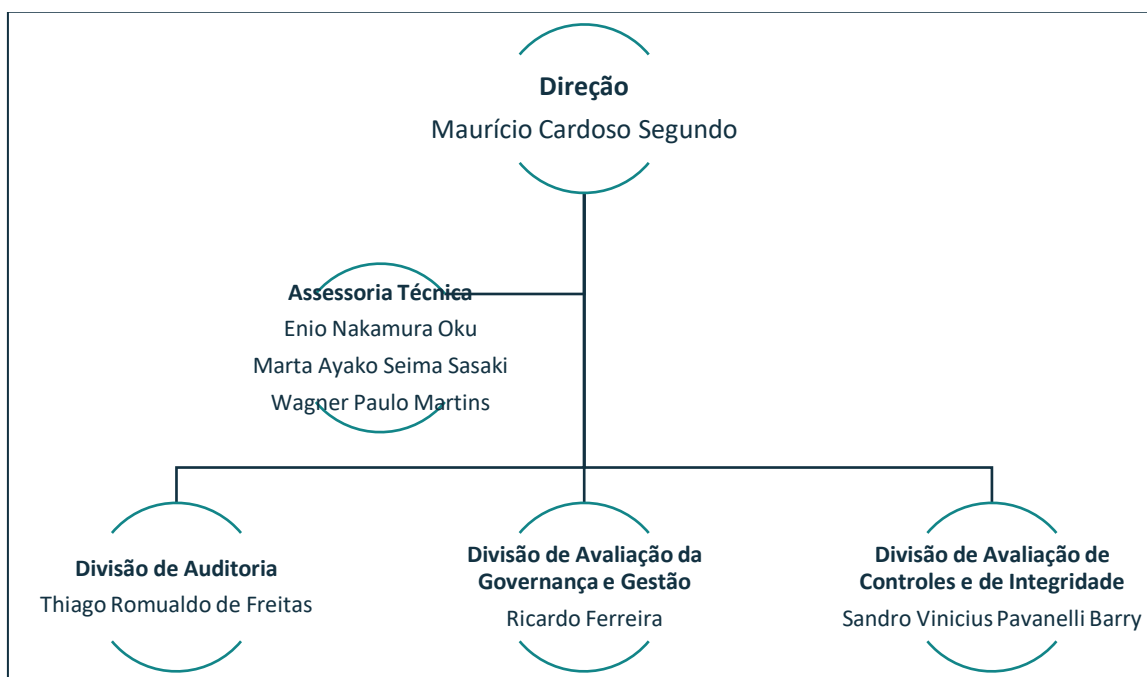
**Direção**
Maurício Cardoso Segundo

**Assessoria Técnica**
Enio Nakamura Oku
Marta Ayako Seima Sasaki
Wagner Paulo Martins

**Divisão de Auditoria**
Thiago Romualdo de Freitas

**Divisão de Avaliação da Governança e Gestão**
Ricardo Ferreira

**Divisão de Avaliação de Controles e de Integridade**
Sandro Vinicius Pavanelli Barry